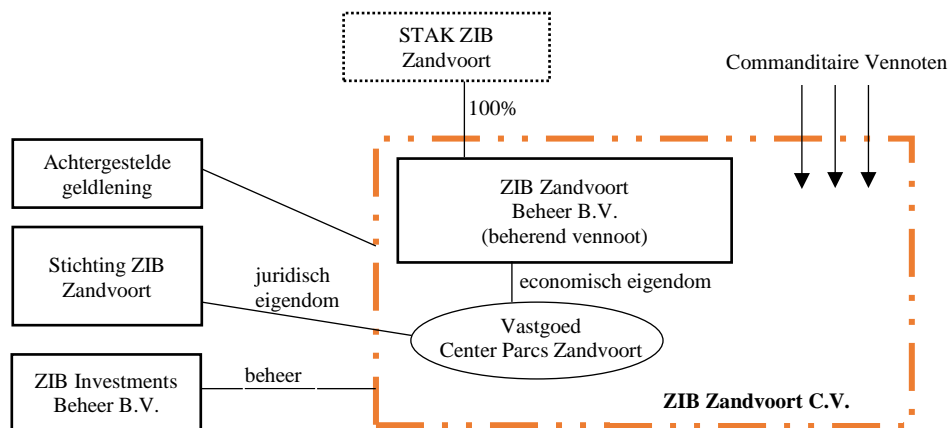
STAK ZIB Zandvoort

100%

Commanditaire Vennoten

Achtergestelde geldlening

ZIB Zandvoort Beheer B.V. (beherend vennoot)

Stichting ZIB Zandvoort

juridisch eigendom

economisch eigendom

Vastgoed Center Parcs Zandvoort

ZIB Investments Beheer B.V.

beheer

ZIB Zandvoort C.V.